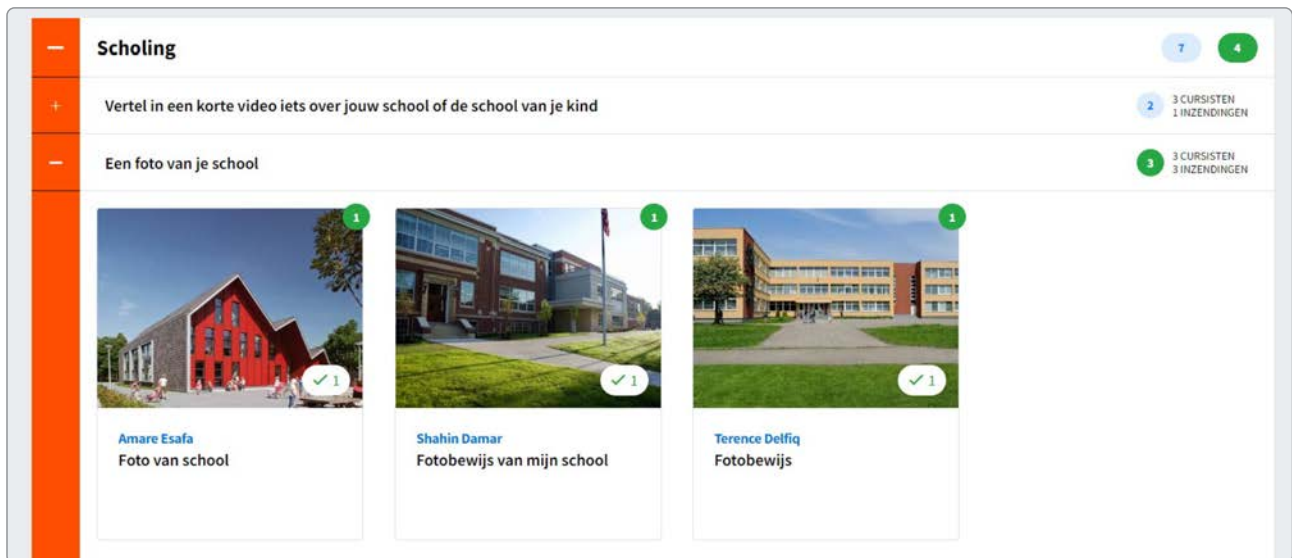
−

Scholing

7

4

+

Vertel in een korte video iets over jouw school of de school van je kind

2

3 CURSISTEN
1 INZENDINGEN

−

Een foto van je school

3

3 CURSISTEN
3 INZENDINGEN

1

✓1

Amare Esafa

Foto van school

1

✓1

Shahin Damar

Fotobewijs van mijn school

1

✓1

Terence Delfiq

Fotobewijs